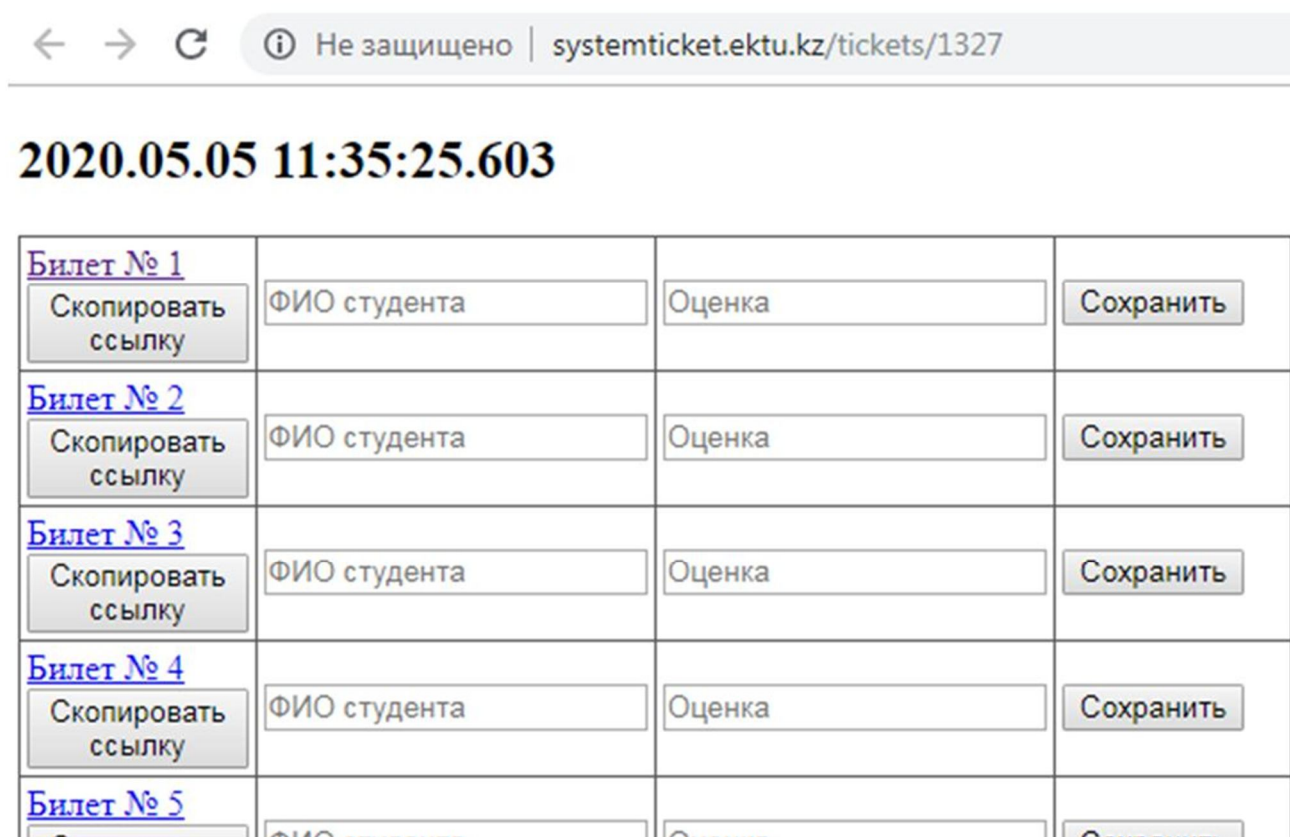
Не защищено | systemticket.ektu.kz/tickets/1327

2020.05.05 11:35:25.603

| | | | |
|---|---|---|---|
| Билет № 1 Скопировать ссылку | ФИО студента | Оценка | Сохранить |
| Билет № 2 Скопировать ссылку | ФИО студента | Оценка | Сохранить |
| Билет № 3 Скопировать ссылку | ФИО студента | Оценка | Сохранить |
| Билет № 4 Скопировать ссылку | ФИО студента | Оценка | Сохранить |
| Билет № 5 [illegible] | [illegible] | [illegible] | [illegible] |